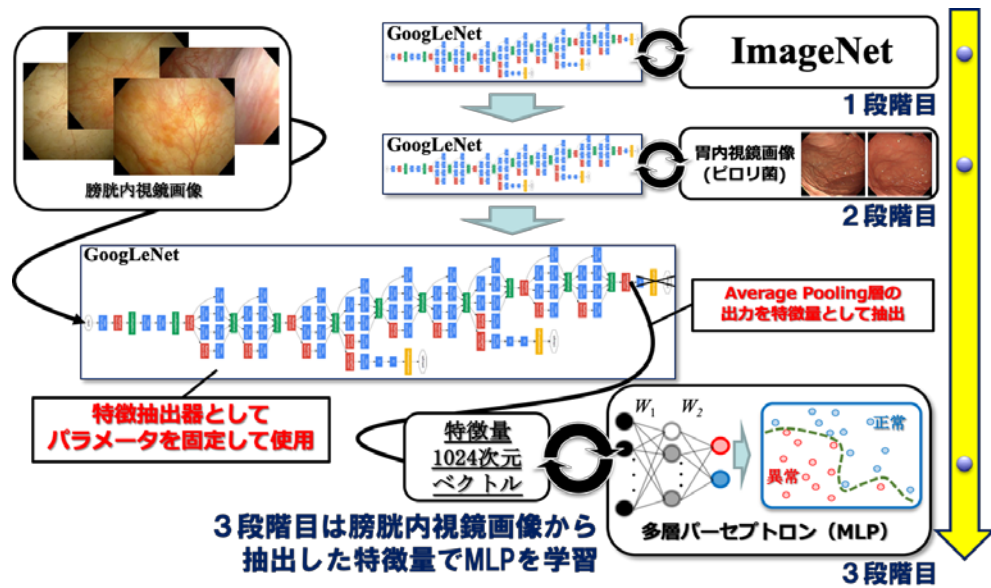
GoogLeNet

ImageNet

1段階目

膀胱内視鏡画像

GoogLeNet

胃内視鏡画像
(ピロリ菌)

2段階目

GoogLeNet

Average Pooling層の
出力を特徴量として抽出

特徴抽出器として
パラメータを固定して使用

特徴量
1024次元
ベクトル

$W_1$ $W_2$

正常

異常

多層パーセプトロン (MLP)

3段階目は膀胱内視鏡画像から
抽出した特徴量でMLPを学習

3段階目